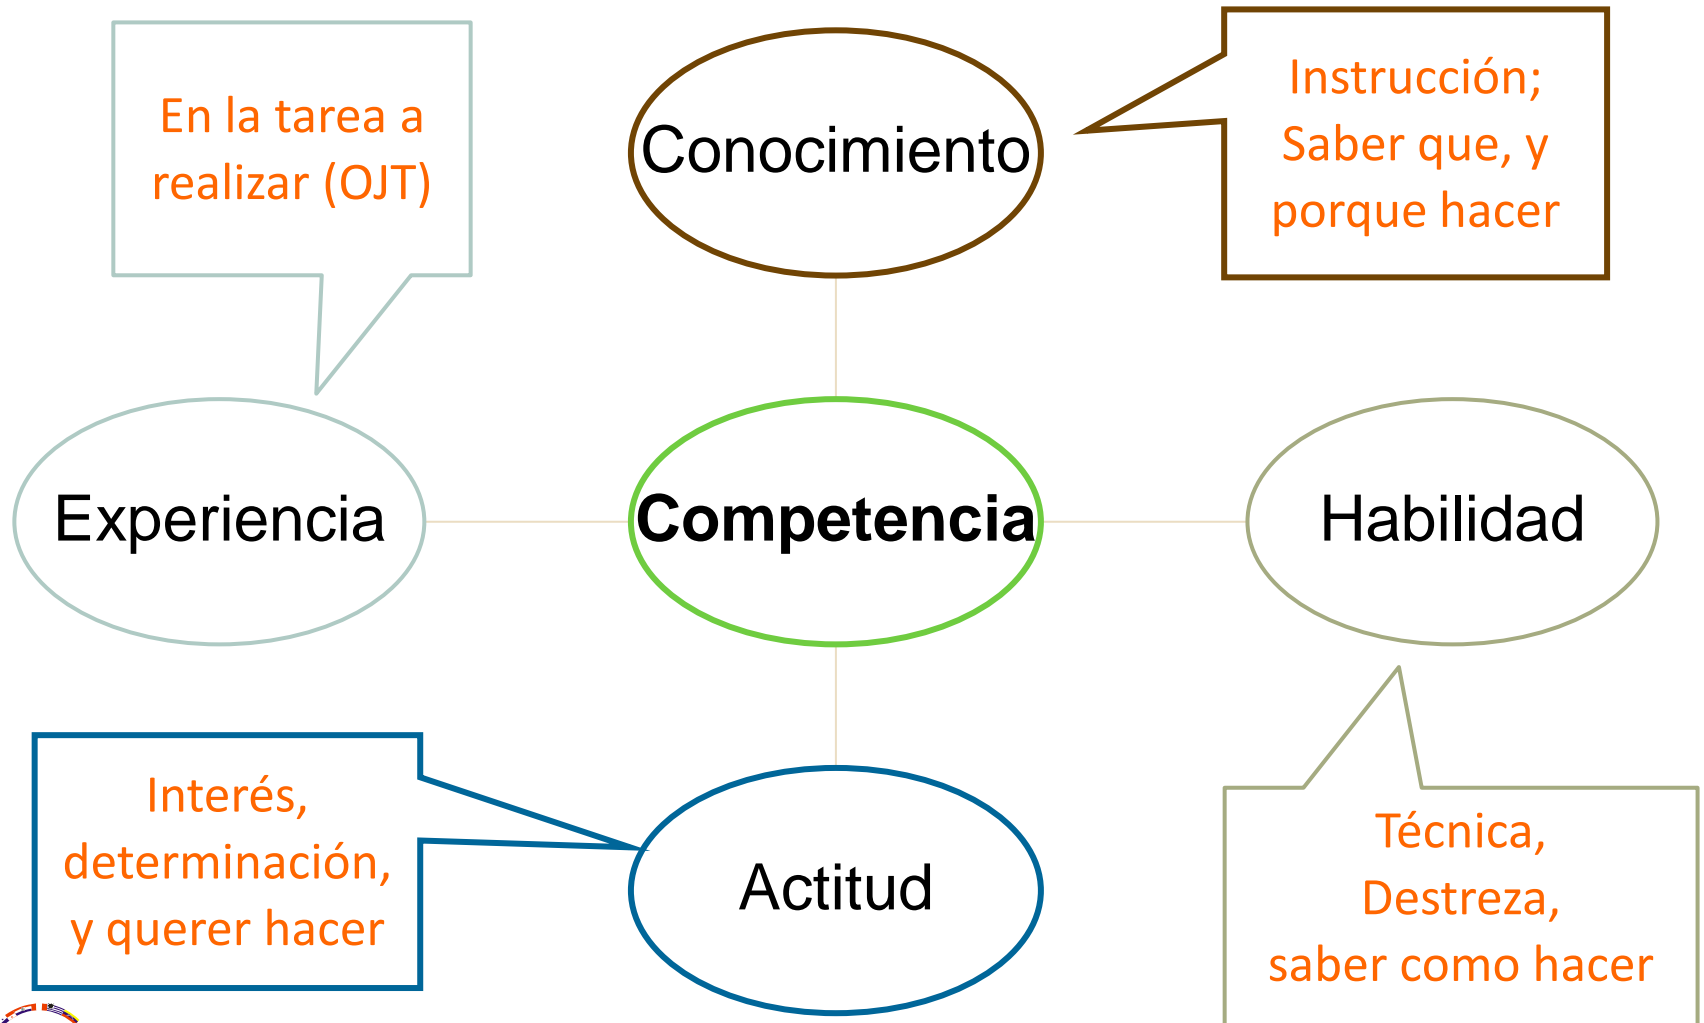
En la tarea a realizar (OJT)

Conocimiento

Instrucción; Saber que, y porque hacer

Experiencia

Competencia

Habilidad

Interés, determinación, y querer hacer

Actitud

Técnica, Destreza, saber como hacer